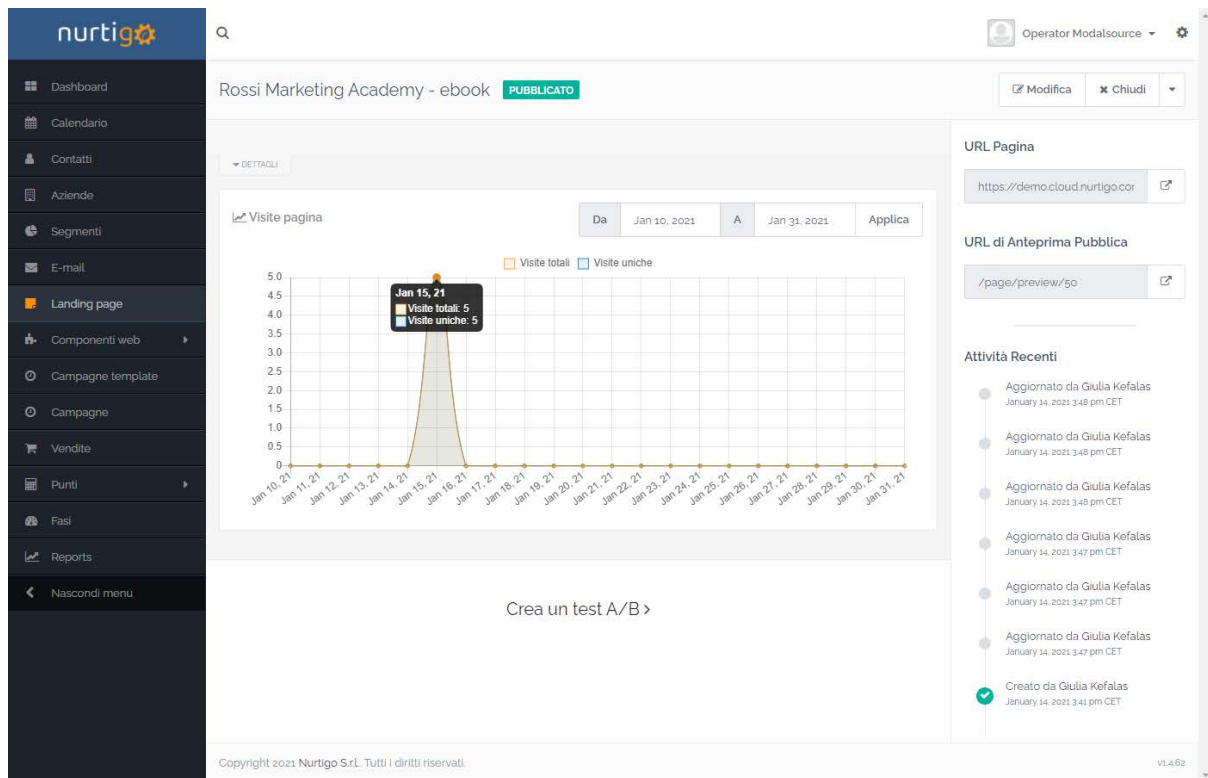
nurtigo

Dashboard
Calendario
Contatti
Aziende
Segmenti
E-mail
Landing page
Componenti web
Campagne template
Campagne
Vendite
Punti
Fasi
Reports
Nascondi menu

Operator Modalsource

Rossi Marketing Academy - ebook PUBBLICATO

Modifica
Chiudi

DETTAGLI

Visite pagina

Da Jan 10, 2021 A Jan 31, 2021 Applica

Visite totali Visite uniche

Jan 15, 21
Visite totali: 5
Visite uniche: 5

5.0
4.5
4.0
3.5
3.0
2.5
2.0
1.5
1.0
0.5
0

Jan 10, 21 Jan 11, 21 Jan 12, 21 Jan 13, 21 Jan 14, 21 Jan 15, 21 Jan 16, 21 Jan 17, 21 Jan 18, 21 Jan 19, 21 Jan 20, 21 Jan 21, 21 Jan 22, 21 Jan 23, 21 Jan 24, 21 Jan 25, 21 Jan 26, 21 Jan 27, 21 Jan 28, 21 Jan 29, 21 Jan 30, 21 Jan 31, 21

Crea un test A/B ›

URL Pagina
https://demo.cloud.nurtigo.cor

URL di Anteprima Pubblica
/page/preview/50

Attività Recenti
Aggiornato da Giulia Kefalas
January 14, 2021 3:48 pm CET
Aggiornato da Giulia Kefalas
January 14, 2021 3:48 pm CET
Aggiornato da Giulia Kefalas
January 14, 2021 3:48 pm CET
Aggiornato da Giulia Kefalas
January 14, 2021 3:47 pm CET
Aggiornato da Giulia Kefalas
January 14, 2021 3:47 pm CET
Aggiornato da Giulia Kefalas
January 14, 2021 3:47 pm CET
Creato da Giulia Kefalas
January 14, 2021 3:41 pm CET

Copyright 2021 Nurtigo S.r.l. Tutti i diritti riservati.
v1.4.62